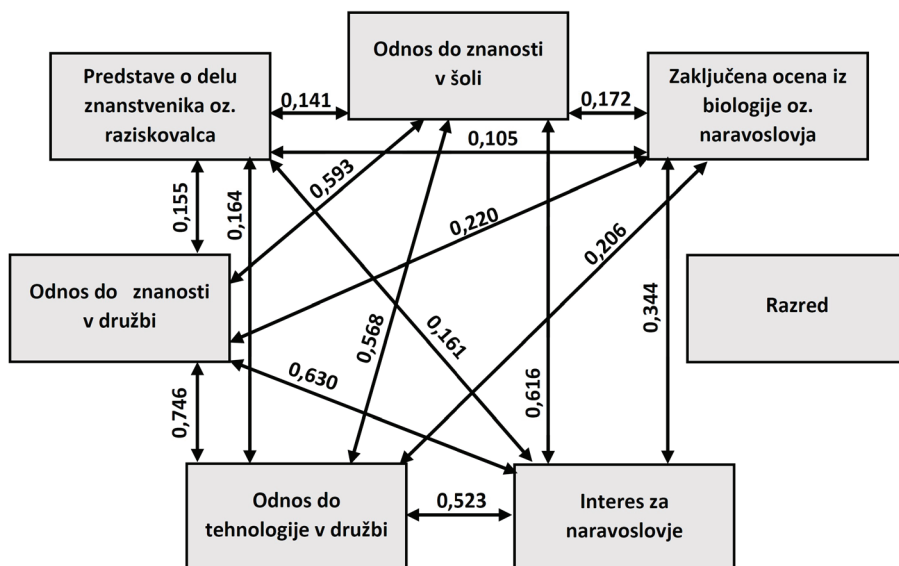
Odnos do znanosti v šoli

Predstave o delu znanstvenika oz. raziskovalca

Zaključena ocena iz biologije oz. naravoslovja

0,141

0,172

0,105

0,155

0,164

0,593

0,220

0,206

Odnos do znanosti v družbi

Razred

0,568

0,161

0,344

0,630

0,616

0,746

Odnos do tehnologije v družbi

0,523

Interes za naravoslovje